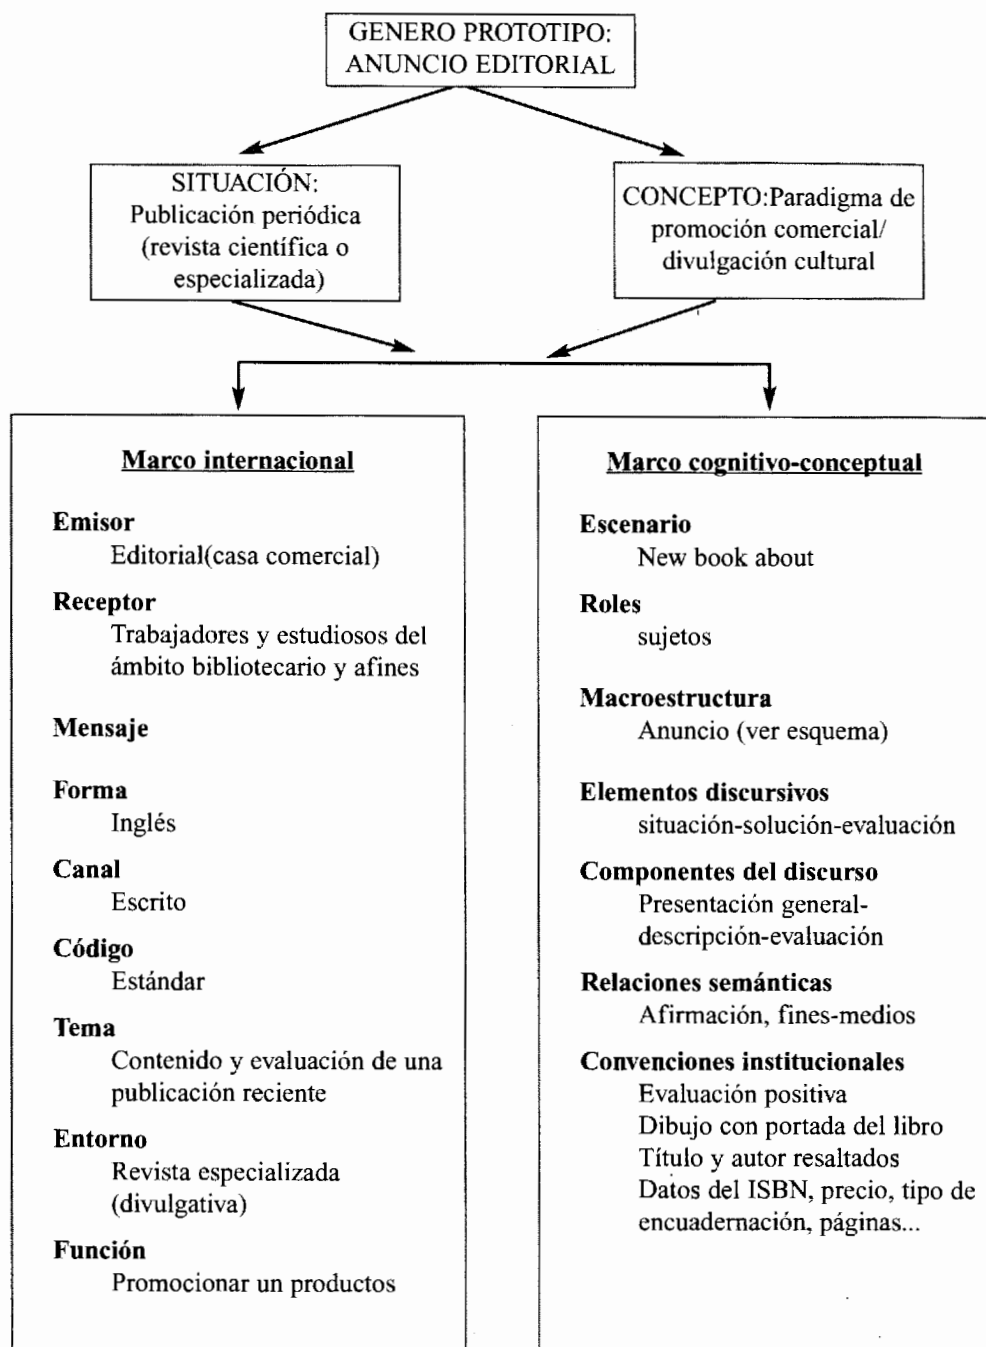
GENERO PROTOTIPO: ANUNCIO EDITORIAL

SITUACIÓN: Publicación periódica (revista científica o especializada)

CONCEPTO:Paradigma de promoción comercial/ divulgación cultural

Marco internacional

Emisor
Editorial(casa comercial)

Receptor
Trabajadores y estudiosos del ámbito bibliotecario y afines

Mensaje

Forma
Inglés

Canal
Escrito

Código
Estándar

Tema
Contenido y evaluación de una publicación reciente

Entorno
Revista especializada (divulgativa)

Función
Promocionar un productos

Marco cognitivo-conceptual

Escenario
New book about

Roles
sujetos

Macroestructura
Anuncio (ver esquema)

Elementos discursivos
situación-solución-evaluación

Componentes del discurso
Presentación general-descripción-evaluación

Relaciones semánticas
Afirmación, fines-medios

Convenciones institucionales
Evaluación positiva
Dibujo con portada del libro
Título y autor resaltados
Datos del ISBN, precio, tipo de encuadernación, páginas...